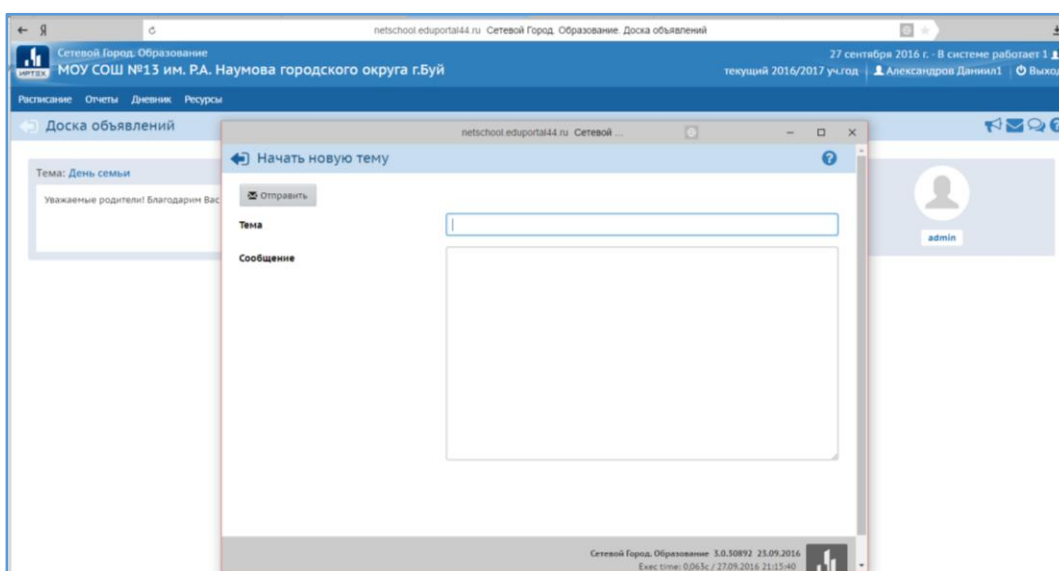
← Я
netschool.eduportal44.ru Сетевой Город. Образование. Доска объявлений

ИРТЕХ
Сетевой Город. Образование
МОУ СОШ №13 им. Р.А. Наумова городского округа г.Буй

27 сентября 2016 г. - В системе работает 1
текущий 2016/2017 уч.год | Александров Даниил1 | Выход

Расписание Отчеты Дневник Ресурсы

Доска объявлений

Тема: День семьи
Уважаемые родители! Благодарим Вас

admin

netschool.eduportal44.ru Сетевой ...

Начать новую тему

Отправить

Тема

Сообщение

Сетевой Город. Образование 3.0.50892 23.09.2016
Exec time: 0,063с / 27.09.2016 21:15:40